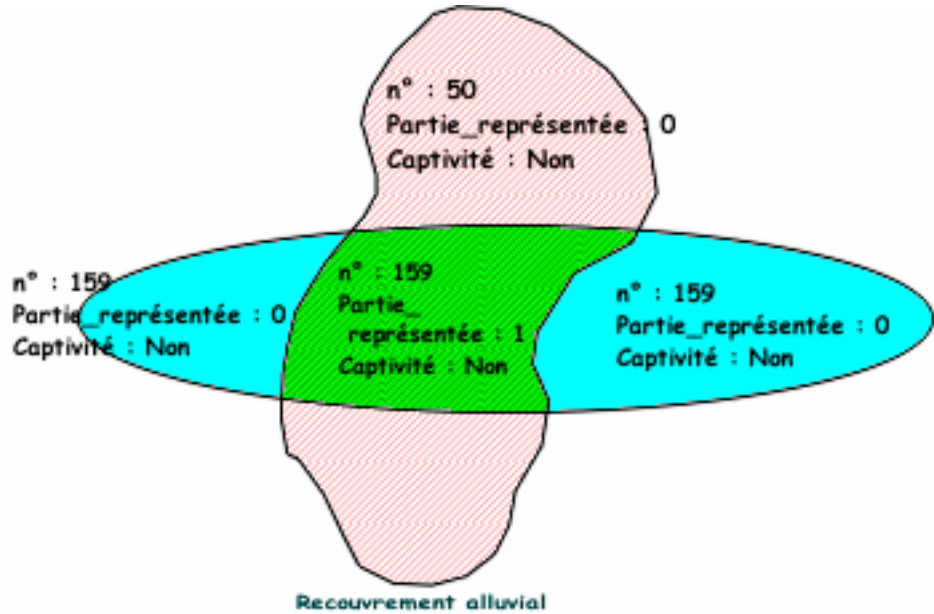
n° : 50
Partie_représentée : 0
Captivité : Non

n° : 159
Partie_représentée : 0
Captivité : Non

n° : 159
Partie_représentée : 1
Captivité : Non

n° : 159
Partie_représentée : 0
Captivité : Non

Recouvrement alluvial